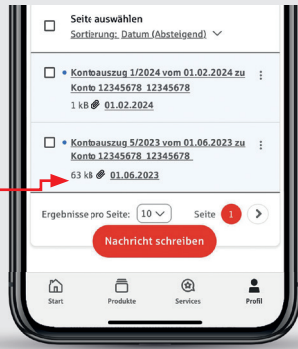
Seite auswählen
Sortierung: Datum (Absteigend)

Kontoauszug 1/2024 vom 01.02.2024 zu Konto 12345678 12345678
1 kB 01.02.2024

Kontoauszug 5/2023 vom 01.06.2023 zu Konto 12345678 12345678
63 kB 01.06.2023

Ergebnisse pro Seite: 10
Seite 1

Nachricht schreiben

Start
Produkte
Services
Profil